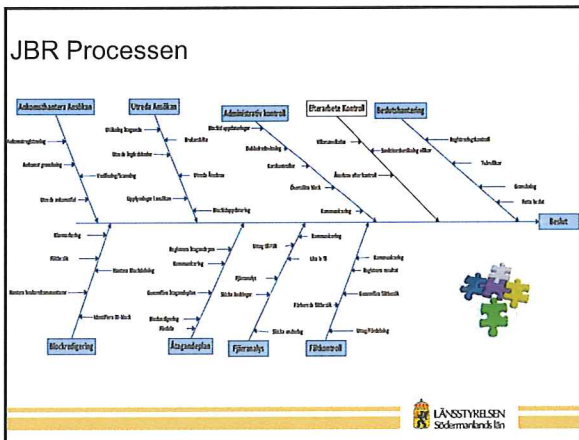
JBR Processen

Ankomsthantera Ansökan

Utreda Ansökan

Administrativ kontroll

Efterarbete Kontroll

Beslutshantering

Beslut

Blockredigering

Åtagandeplan

Fjärranalys

Fältkontroll

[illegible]

LÄNSSTYRELSEN
Södermanlands län